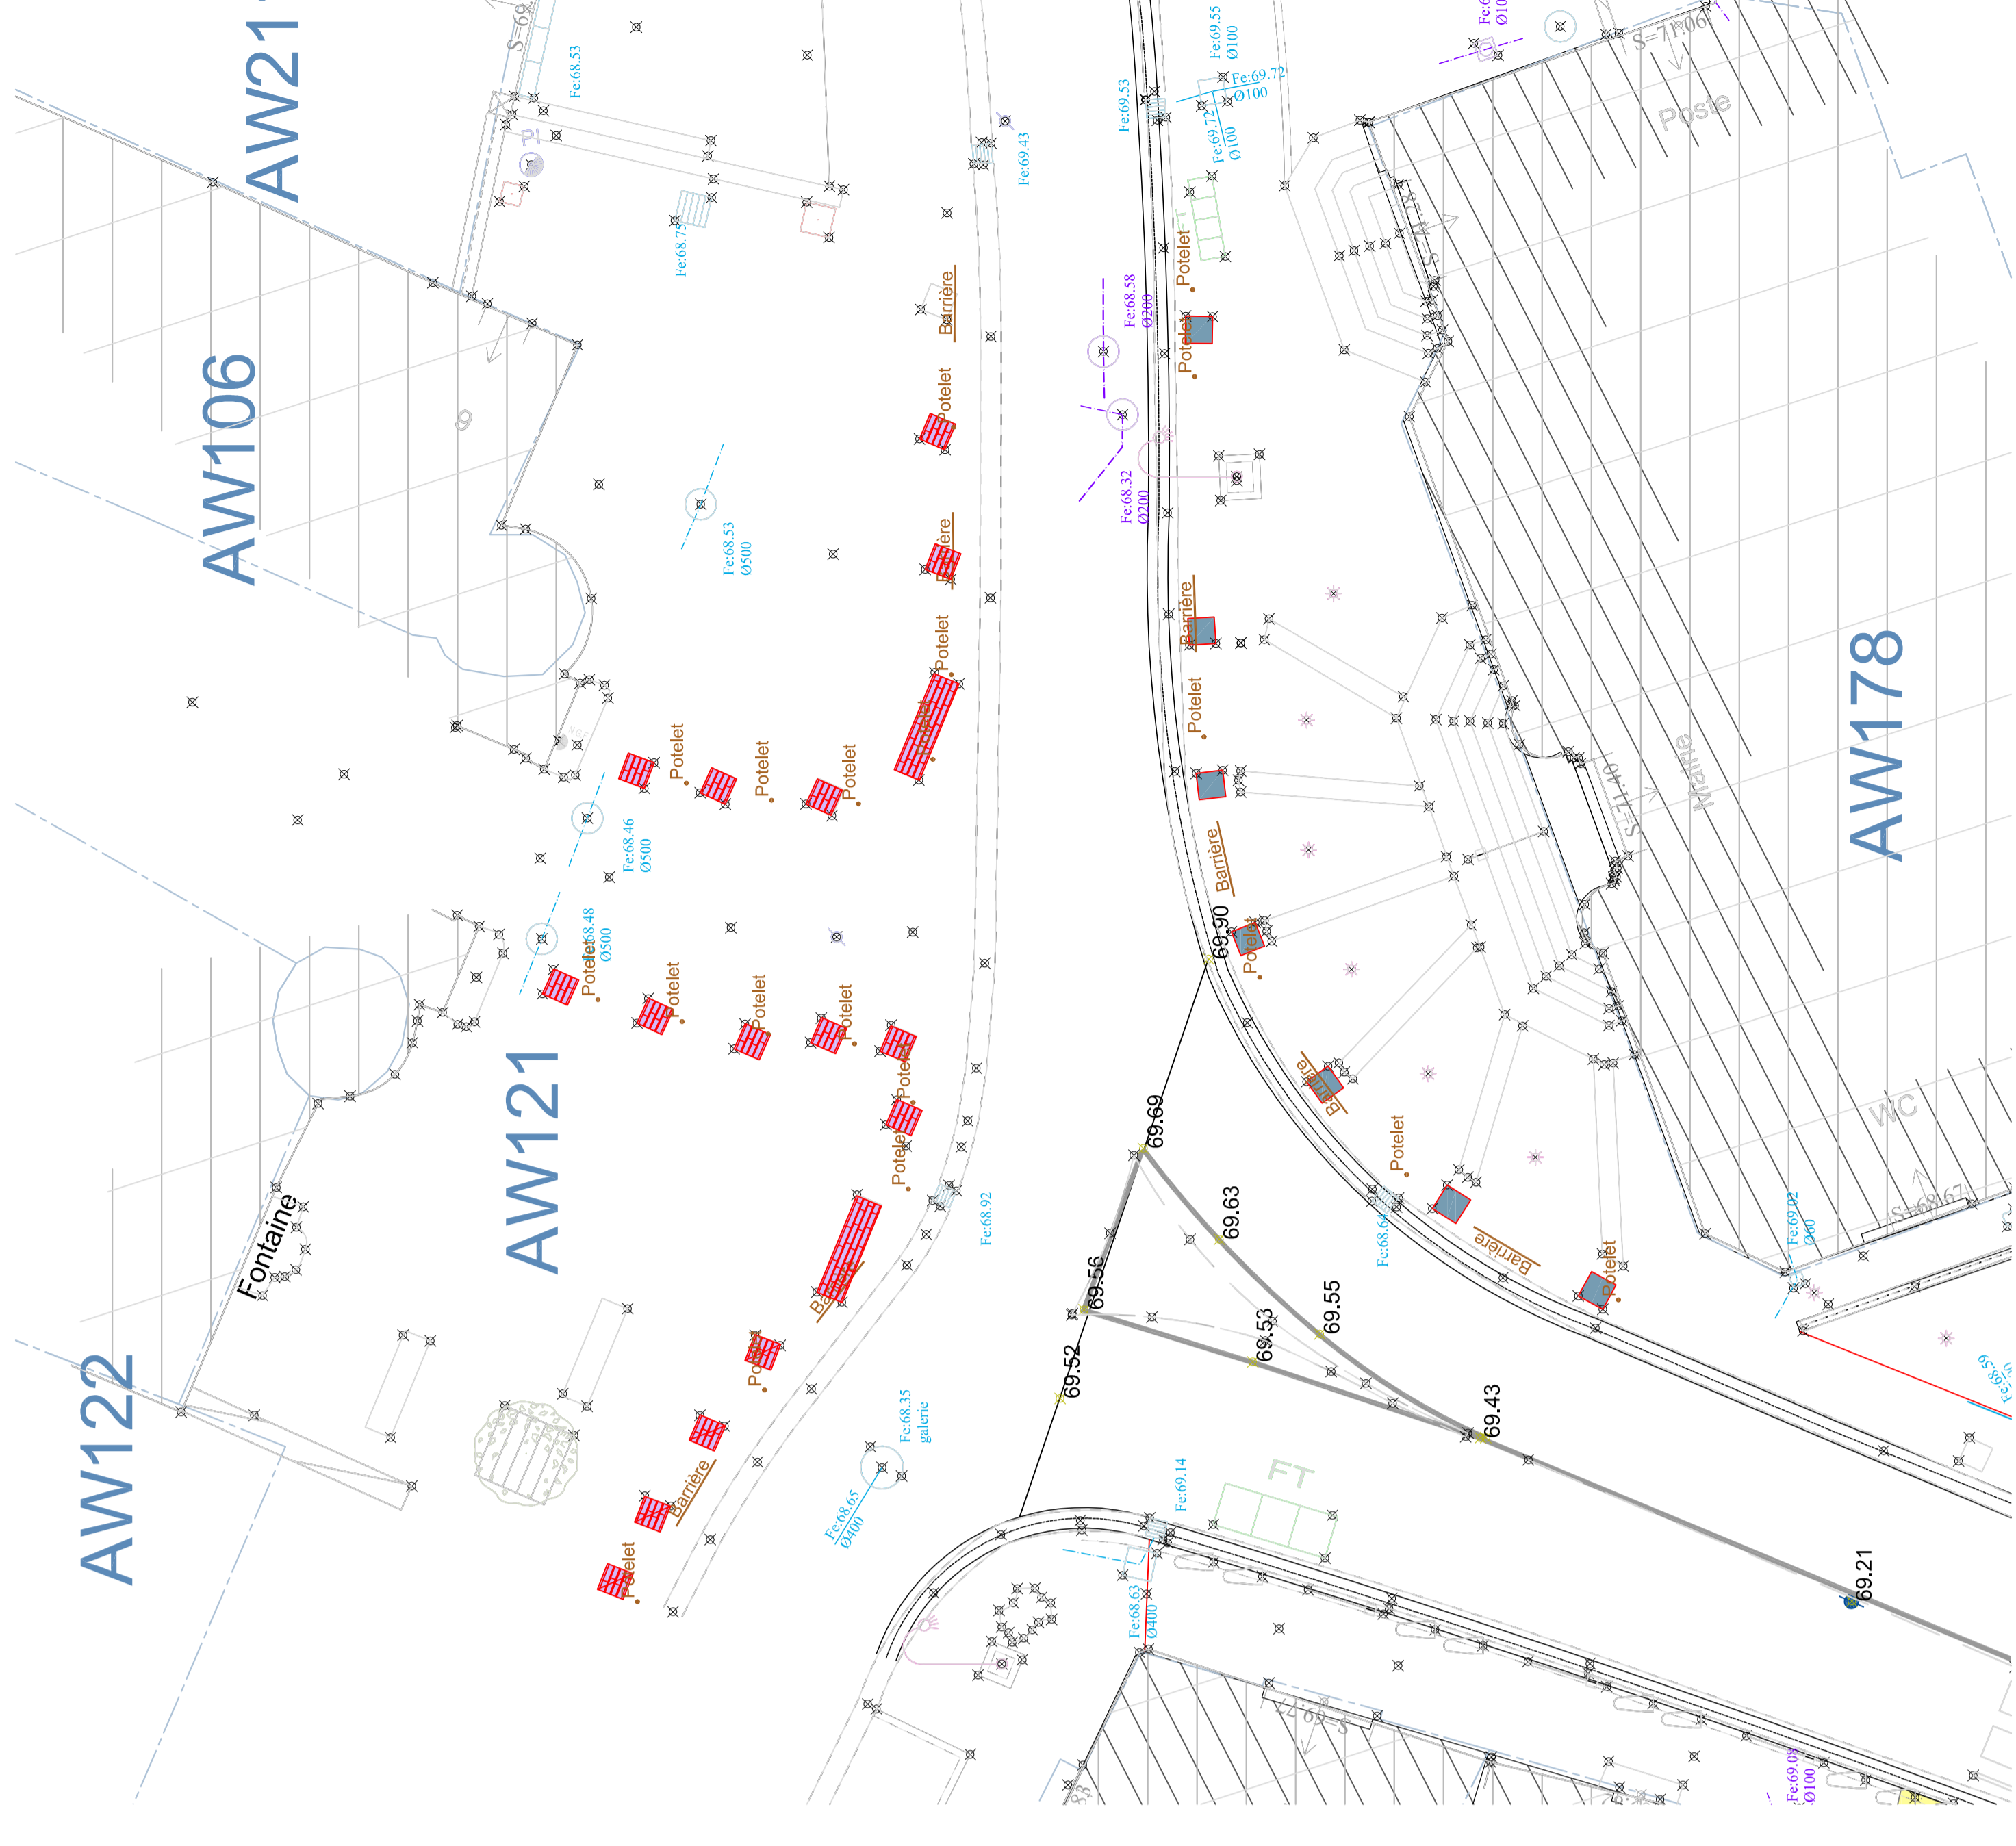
AW21

AW106

AW121

AW122

AW178

Fontaine

Poste

Mairie

WC

FT

S=71.06

S=71.10

S=68.67

S=69

Fe:68.53

Fe:68.75

Fe:69.43

Fe:69.53

Fe:69.55
Ø100

Fe:69.72
Ø100

Fe:69.72
Ø100

Fe:68.58
Ø200

Fe:68.32
Ø200

Fe:68.53
Ø500

Fe:68.46
Ø500

Fe:68.48
Ø500

Fe:68.92

Fe:68.35
galerie

Fe:68.65
Ø400

Fe:69.14

Fe:68.63
Ø400

Fe:68.6

Fe:69.02
Ø60

Fe:69.09
Ø100

Potelet

Barrière

Potelet

Barrière

Potelet

Potelet

Potelet

Potelet

Potelet

Potelet

Barrière

Potelet

Potelet

Barrière

Potelet

Potelet

Potelet

Potelet

Potelet

Potelet

Potelet

Potelet

Barrière

Potelet

Barrière

Potelet

Barrière

Potelet

Barrière

Potelet

69.90

69.69

69.63

69.56

69.55

69.53

69.52

69.43

69.21